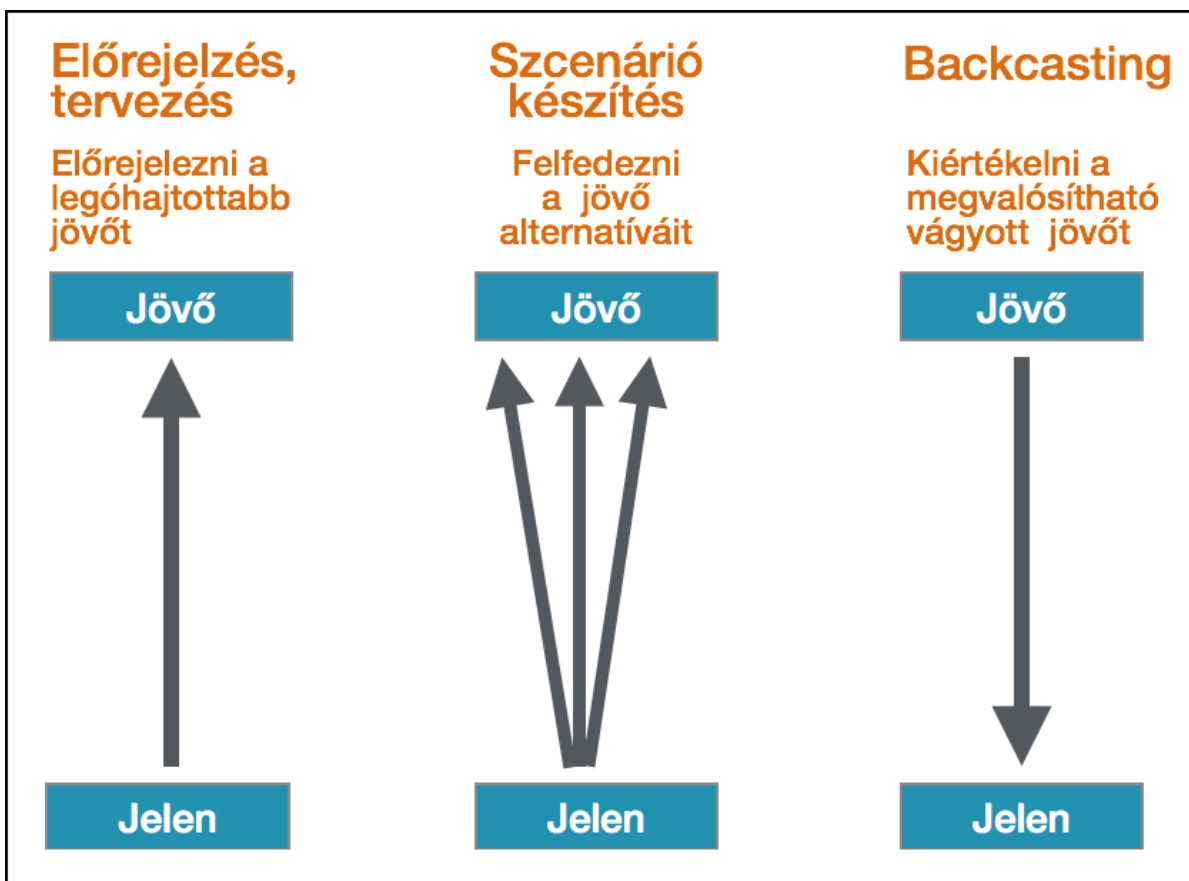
Előrejelzés, tervezés

Előrejelezni a legóhajtottabb jövőt

Jövő

Jelen

Szcenárió készítés

Felfedezni a jövő alternatíváit

Jövő

Jelen

Backcasting

Kiértékelni a megvalósítható vágyott jövőt

Jövő

Jelen